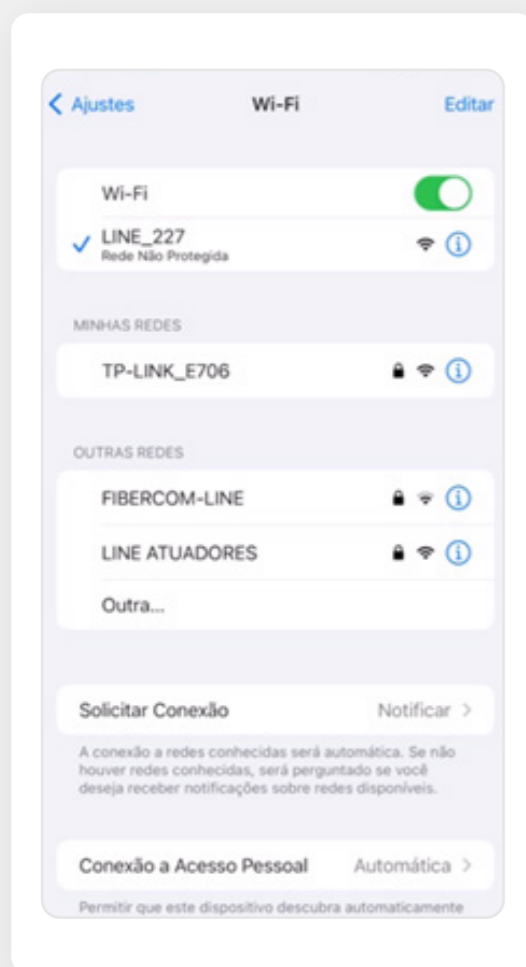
< Ajustes Wi-Fi Editar

Wi-Fi

✓ LINE_227
Rede Não Protegida

MINHAS REDES

TP-LINK_E706

OUTRAS REDES

FIBERCOM-LINE

LINE ATUADORES

Outra...

Solicitar Conexão Notificar >

A conexão a redes conhecidas será automática. Se não houver redes conhecidas, será perguntado se você deseja receber notificações sobre redes disponíveis.

Conexão a Acesso Pessoal Automática >

Permitir que este dispositivo descubra automaticamente